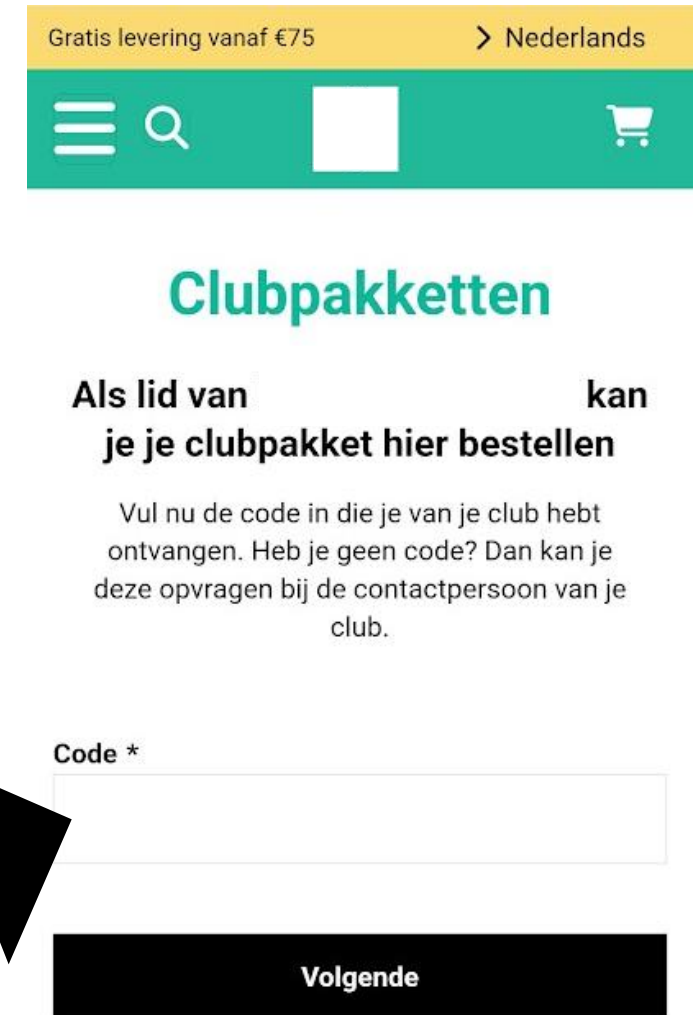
Gratis levering vanaf €75

> Nederlands

Clubpakketten

Als lid van kan je je clubpakket hier bestellen

Vul nu de code in die je van je club hebt ontvangen. Heb je geen code? Dan kan je deze opvragen bij de contactpersoon van je club.

Code *

Volgende